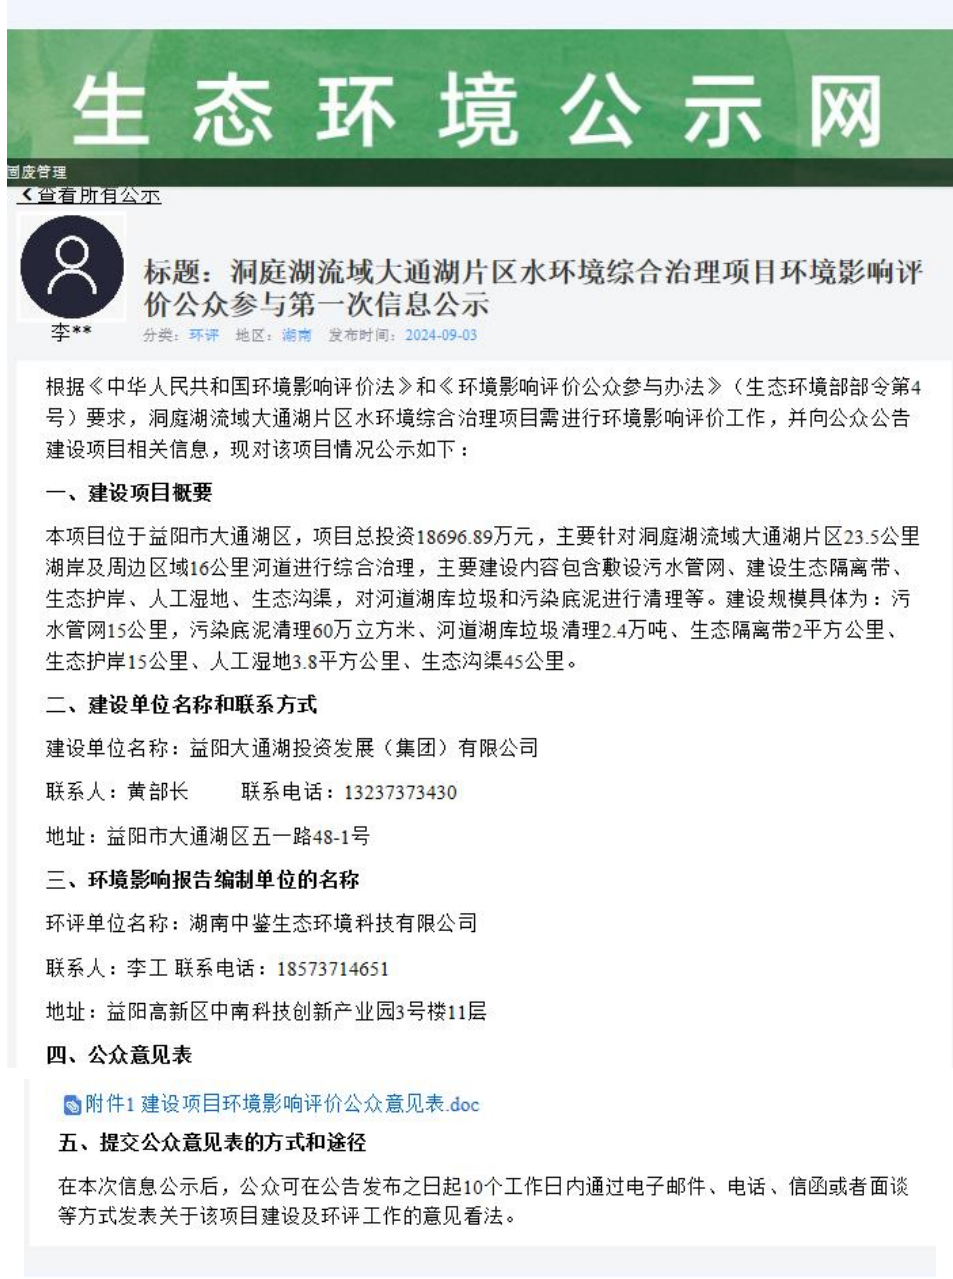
生态环境公示网

固废管理

‹查看所有公示

李**

标题：洞庭湖流域大通湖片区水环境综合治理项目环境影响评价公众参与第一次信息公示

分类：环评 地区：湖南 发布时间：2024-09-03

根据《中华人民共和国环境影响评价法》和《环境影响评价公众参与办法》（生态环境部部令第4号）要求，洞庭湖流域大通湖片区水环境综合治理项目需进行环境影响评价工作，并向公众公告建设项目相关信息，现对该项目情况公示如下：

一、建设项目概要

本项目位于益阳市大通湖区，项目总投资18696.89万元，主要针对洞庭湖流域大通湖片区23.5公里湖岸及周边区域16公里河道进行综合治理，主要建设内容包含敷设污水管网、建设生态隔离带、生态护岸、人工湿地、生态沟渠，对河道湖库垃圾和污染底泥进行清理等。建设规模具体为：污水管网15公里，污染底泥清理60万立方米、河道湖库垃圾清理2.4万吨、生态隔离带2平方公里、生态护岸15公里、人工湿地3.8平方公里、生态沟渠45公里。

二、建设单位名称和联系方式

建设单位名称：益阳大通湖投资发展（集团）有限公司

联系人：黄部长　　联系电话：13237373430

地址：益阳市大通湖区五一路48-1号

三、环境影响报告编制单位的名称

环评单位名称：湖南中鉴生态环境科技有限公司

联系人：李工 联系电话：18573714651

地址：益阳高新区中南科技创新产业园3号楼11层

四、公众意见表

附件1 建设项目环境影响评价公众意见表.doc

五、提交公众意见表的方式和途径

在本次信息公示后，公众可在公告发布之日起10个工作日内通过电子邮件、电话、信函或者面谈等方式发表关于该项目建设及环评工作的意见看法。